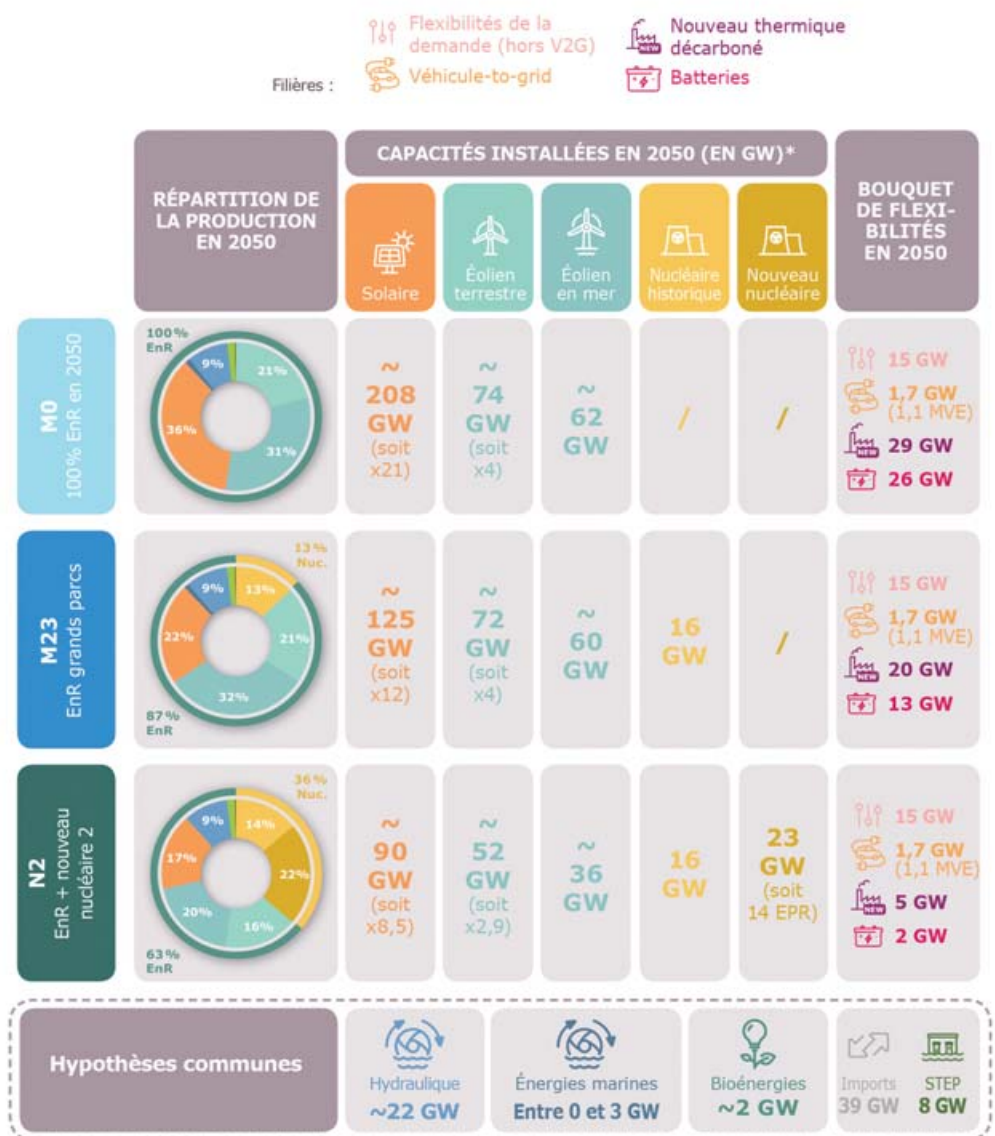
Filières : Flexibilités de la demande (hors V2G)
Véhicule-to-grid
Nouveau thermique décarboné
Batteries

CAPACITÉS INSTALLÉES EN 2050 (EN GW)*

| RÉPARTITION DE LA PRODUCTION EN 2050 | Solaire | Éolien terrestre | Éolien en mer | Nucléaire historique | Nouveau nucléaire | BOUQUET DE FLEXIBILITÉS EN 2050 |
|---|---|---|---|---|---|---|
| M0 100% EnR en 2050 — 100% EnR; 9%, 21%, 36%, 31% | ~ 208 GW (soit x21) | ~ 74 GW (soit x4) | ~ 62 GW | / | / | 15 GW; 1,7 GW (1,1 MVE); 29 GW; 26 GW |
| M23 EnR grands parcs — 13% Nuc.; 9%, 13%, 22%, 21%, 32%; 87% EnR | ~ 125 GW (soit x12) | ~ 72 GW (soit x4) | ~ 60 GW | 16 GW | / | 15 GW; 1,7 GW (1,1 MVE); 20 GW; 13 GW |
| N2 EnR + nouveau nucléaire 2 — 36% Nuc.; 9%, 14%, 17%, 22%, 20%, 16%; 63% EnR | ~ 90 GW (soit x8,5) | ~ 52 GW (soit x2,9) | ~ 36 GW | 16 GW | 23 GW (soit 14 EPR) | 15 GW; 1,7 GW (1,1 MVE); 5 GW; 2 GW |

Hypothèses communes
Hydraulique ~22 GW
Énergies marines Entre 0 et 3 GW
Bioénergies ~2 GW
Imports 39 GW
STEP 8 GW